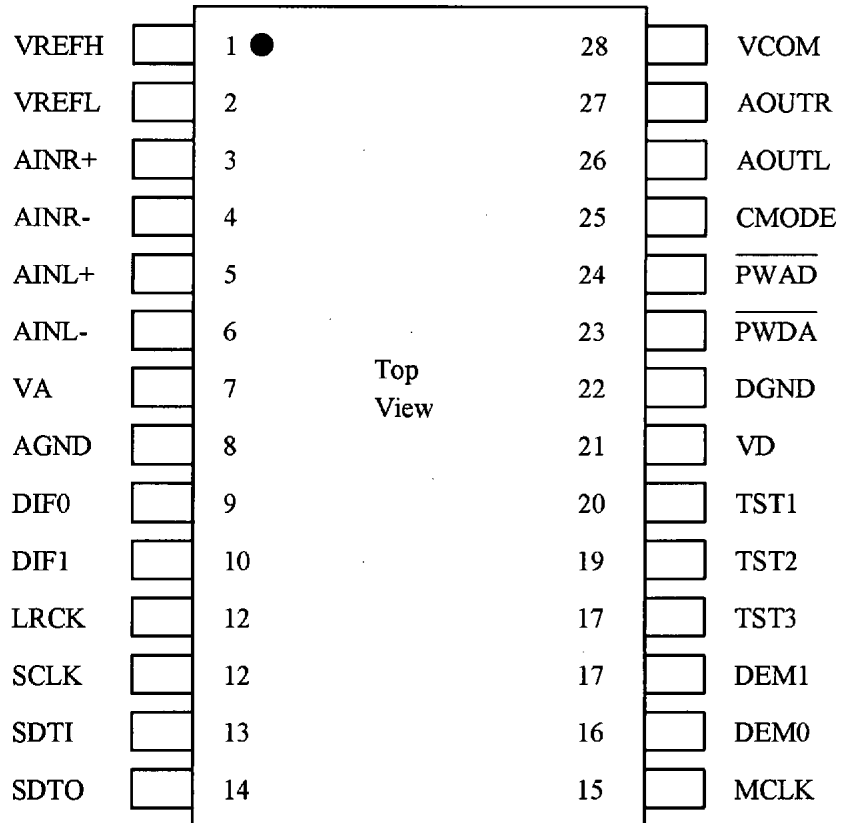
| | | | |
|---|---|---|---|
| VREFH | 1 | 28 | VCOM |
| VREFL | 2 | 27 | AOUTR |
| AINR+ | 3 | 26 | AOUTL |
| AINR- | 4 | 25 | CMODE |
| AINL+ | 5 | 24 | $\overline{\text{PWAD}}$ |
| AINL- | 6 | 23 | $\overline{\text{PWDA}}$ |
| VA | 7 | 22 | DGND |
| AGND | 8 | 21 | VD |
| DIF0 | 9 | 20 | TST1 |
| DIF1 | 10 | 19 | TST2 |
| LRCK | 12 | 17 | TST3 |
| SCLK | 12 | 17 | DEM1 |
| SDTI | 13 | 16 | DEM0 |
| SDTO | 14 | 15 | MCLK |

Top View